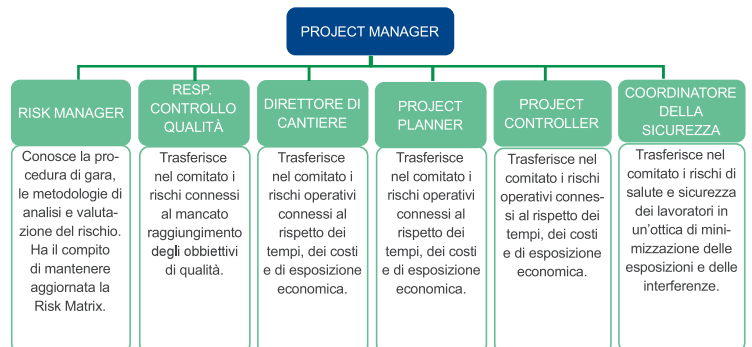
PROJECT MANAGER

RISK MANAGER

Conosce la procedura di gara, le metodologie di analisi e valutazione del rischio. Ha il compito di mantenere aggiornata la Risk Matrix.

RESP. CONTROLLO QUALITÀ

Trasferisce nel comitato i rischi connessi al mancato raggiungimento degli obbiettivi di qualità.

DIRETTORE DI CANTIERE

Trasferisce nel comitato i rischi operativi connessi al rispetto dei tempi, dei costi e di esposizione economica.

PROJECT PLANNER

Trasferisce nel comitato i rischi operativi connessi al rispetto dei tempi, dei costi e di esposizione economica.

PROJECT CONTROLLER

Trasferisce nel comitato i rischi operativi connessi al rispetto dei tempi, dei costi e di esposizione economica.

COORDINATORE DELLA SICUREZZA

Trasferisce nel comitato i rischi di salute e sicurezza dei lavoratori in un'ottica di minimizzazione delle esposizioni e delle interferenze.